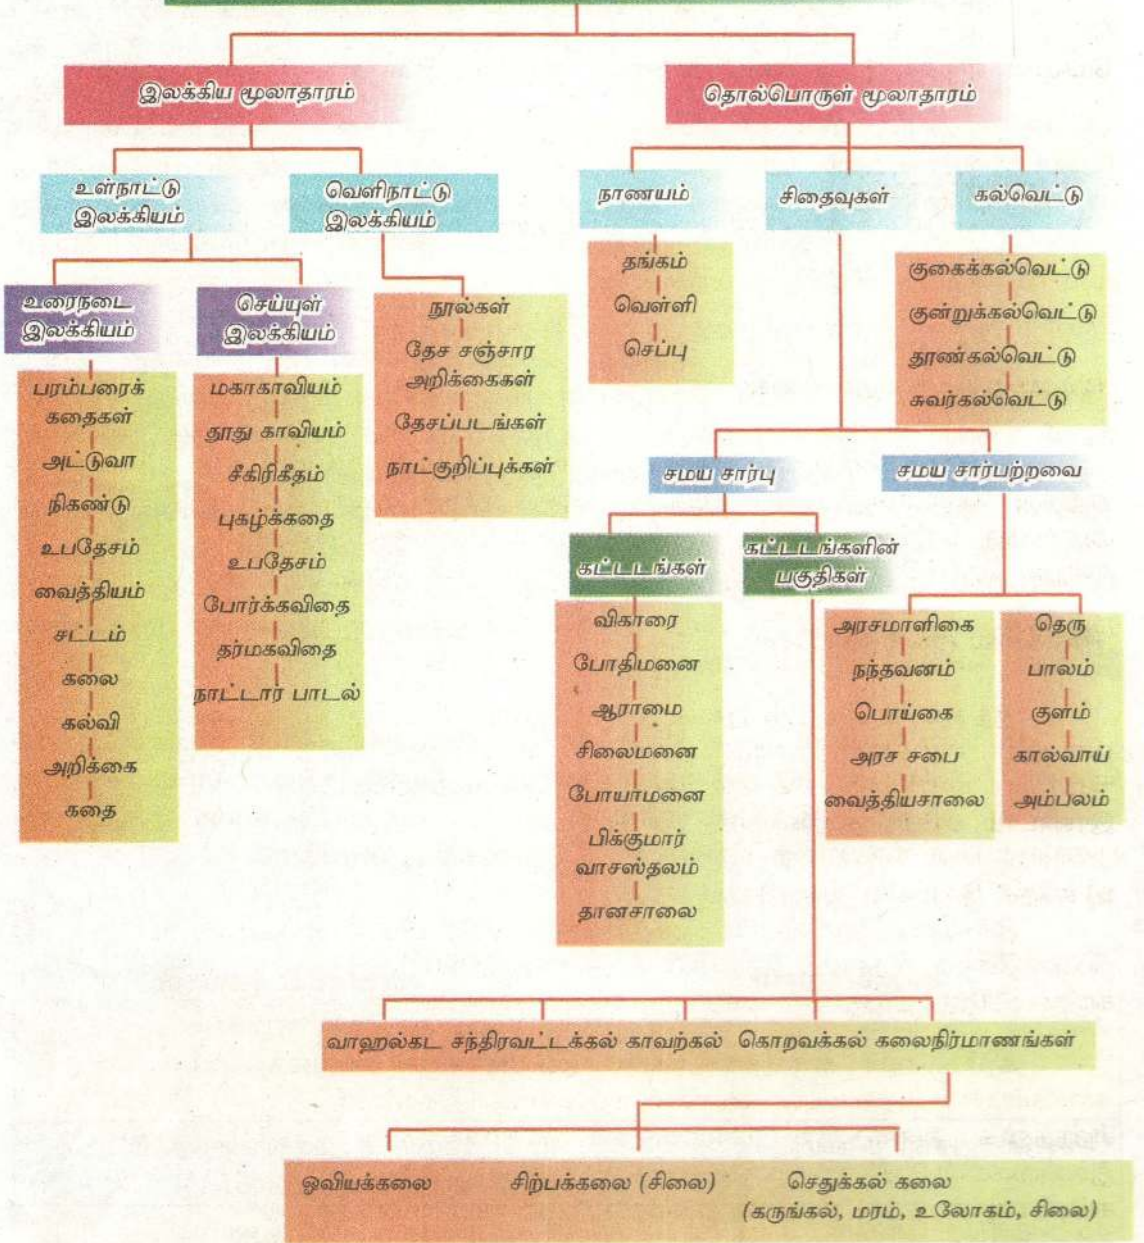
இலக்கிய மூலாதாரம்

உள்நாட்டு இலக்கியம்

உரைநடை இலக்கியம்

பரம்பரைக் கதைகள்
அட்டுவா
நிகண்டு
உபதேசம்
வைத்தியம்
சட்டம்
கலை
கல்வி
அறிக்கை
கதை

செய்யுள் இலக்கியம்

மகாகாவியம்
தூது காவியம்
சீகிரிகீதம்
புகழ்க்கதை
உபதேசம்
போர்க்கவிதை
தர்மகவிதை
நாட்டார் பாடல்

வெளிநாட்டு இலக்கியம்

நூல்கள்
தேச சஞ்சார அறிக்கைகள்
தேசப்படங்கள்
நாட்குறிப்புக்கள்

தொல்பொருள் மூலாதாரம்

நாணயம்

தங்கம்
வெள்ளி
செப்பு

சிதைவுகள்

கல்வெட்டு

குகைக்கல்வெட்டு
குன்றுக்கல்வெட்டு
தூண்கல்வெட்டு
சுவர்கல்வெட்டு

சமய சார்பு

கட்டடங்கள்

விகாரை
போதிமனை
ஆராமை
சிலைமனை
போயாமனை
பிக்குமார் வாசஸ்தலம்
தானசாலை

கட்டடங்களின் பகுதிகள்

சமய சார்பற்றவை

அரசமாளிகை
நந்தவனம்
பொய்கை
அரச சபை
வைத்தியசாலை

தெரு
பாலம்
குளம்
கால்வாய்
அம்பலம்

வாஹல்கட சந்திரவட்டக்கல் காவற்கல் கொறவக்கல் கலைநிர்மாணங்கள்

ஓவியக்கலை
சிற்பக்கலை (சிலை)
செதுக்கல் கலை (கருங்கல், மரம், உலோகம், சிலை)